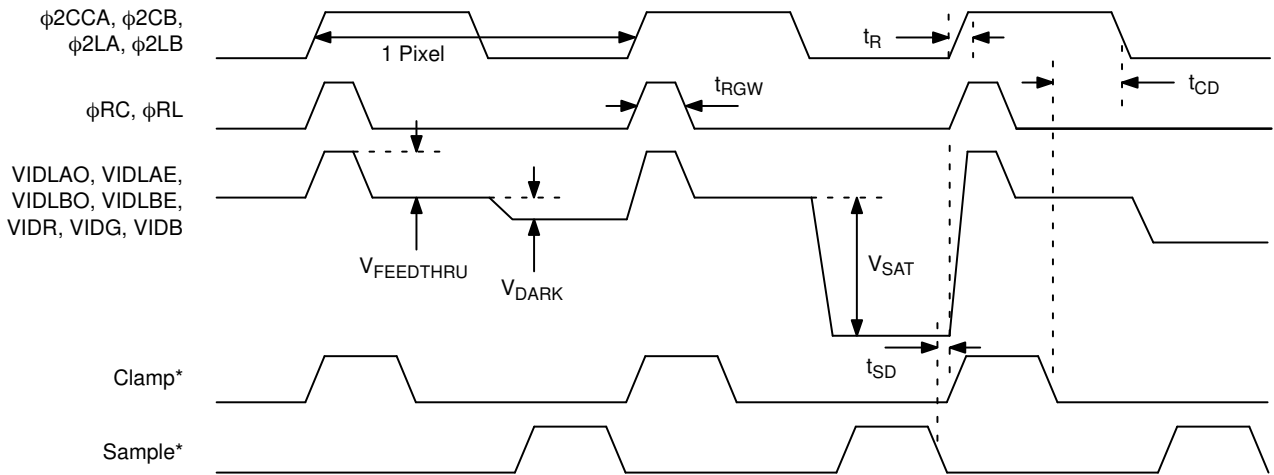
$\phi$2CCA, $\phi$2CB, $\phi$2LA, $\phi$2LB

1 Pixel

$t_R$

$\phi$RC, $\phi$RL

$t_{RGW}$

$t_{CD}$

VIDLAO, VIDLAE, VIDLBO, VIDLBE, VIDR, VIDG, VIDB

$V_{FEEDTHRU}$

$V_{DARK}$

$V_{SAT}$

$t_{SD}$

Clamp*

Sample*